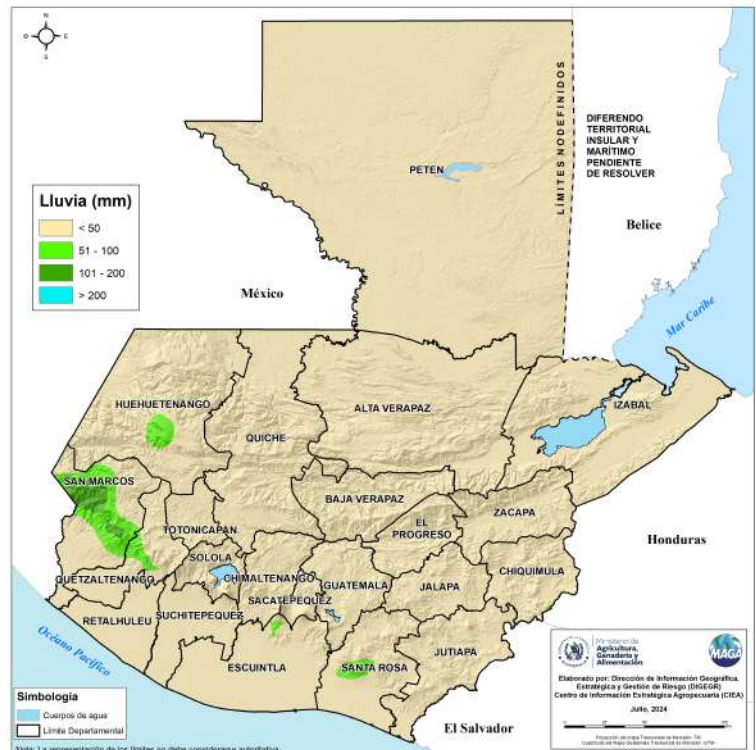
N
O E
S

LÍMITES NO DEFINIDOS

DIFERENDO TERRITORIAL INSULAR Y MARÍTIMO PENDIENTE DE RESOLVER

PETEN

Belice

Lluvia (mm)

< 50

51 - 100

101 - 200

> 200

México

Mar Caribe

HUEHUETENANGO

ALTA VERAPAZ

IZABAL

QUICHE

SAN MARCOS

BAJA VERAPAZ

ZACAPA

TOTONICAPAN

EL PROGRESO

Honduras

SOLOLA

QUETZALTENANGO

CHIMALTENANGO

GUATEMALA

JALAPA

CHIQUIMULA

RETALHULEU

SUCHITEPEQUEZ

SACATEPEQUEZ

Océano Pacífico

ESCUINTLA

SANTA ROSA

JUTIAPA

Ministerio de Agricultura, Ganadería y Alimentación

MAGA

Elaborado por: Dirección de Información Geográfica, Estratégica y Gestión de Riesgo (DIGEGR)
Centro de Información Estratégica Agropecuaria (CIEA)

Julio, 2024

Simbología

Cuerpos de agua

Límite Departamental

El Salvador

Nota: La representación de los límites no debe considerarse autoritativa.

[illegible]